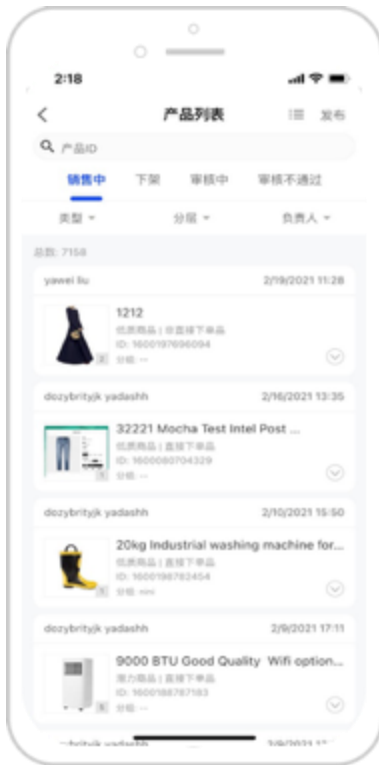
2:18

产品列表 发布

产品ID

销售中 下架 审核中 审核不通过

类型 分组 负责人

总数: 7158

yawei liu 2/19/2021 11:28

1212
优质商品 | 非直接下单品
ID: 1600197696094
分组: --

dozybrityjk yadashh 2/16/2021 13:35

32221 Mocha Test Intel Post ...
优质商品 | 直接下单品
ID: 1600080704329
分组: --

dozybrityjk yadashh 2/10/2021 15:50

20kg Industrial washing machine for...
优质商品 | 直接下单品
ID: 1600196782454
分组: nini

dozybrityjk yadashh 2/9/2021 17:11

9000 BTU Good Quality Wifi option...
潜力商品 | 直接下单品
ID: 1600188767183
分组: --

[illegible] 2/9/2021 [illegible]